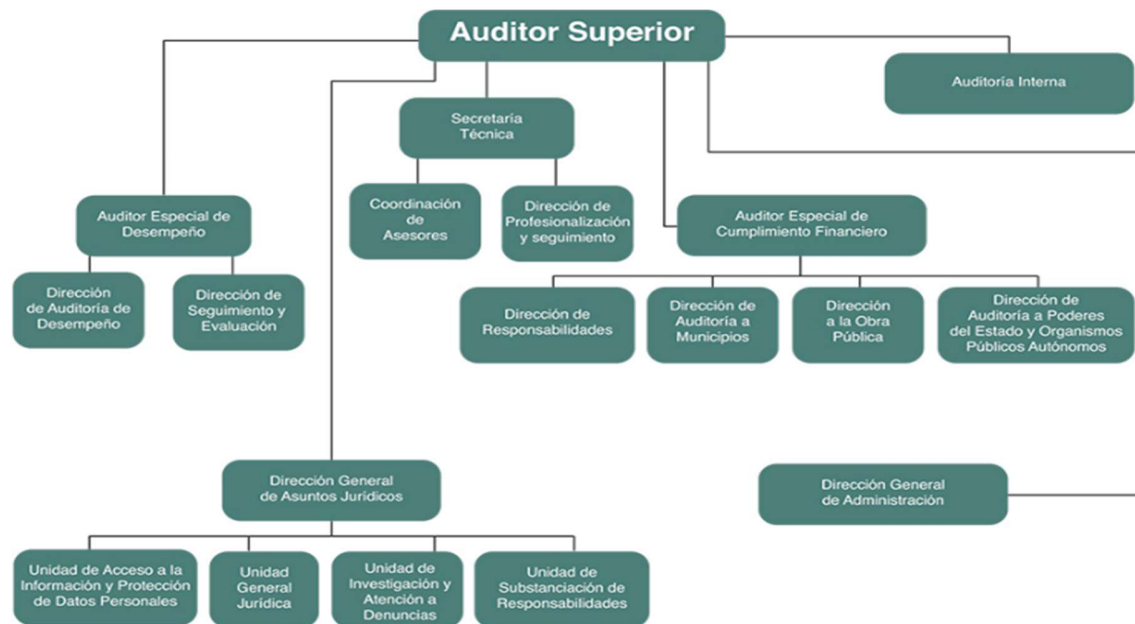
Auditor Superior

Auditoría Interna

Secretaría Técnica

Coordinación de Asesores

Dirección de Profesionalización y seguimiento

Auditor Especial de Desempeño

Dirección de Auditoría de Desempeño

Dirección de Seguimiento y Evaluación

Auditor Especial de Cumplimiento Financiero

Dirección de Responsabilidades

Dirección de Auditoría a Municipios

Dirección a la Obra Pública

Dirección de Auditoría a Poderes del Estado y Organismos Públicos Autónomos

Dirección General de Asuntos Jurídicos

Dirección General de Administración

Unidad de Acceso a la Información y Protección de Datos Personales

Unidad General Jurídica

Unidad de Investigación y Atención a Denuncias

Unidad de Substanciación de Responsabilidades